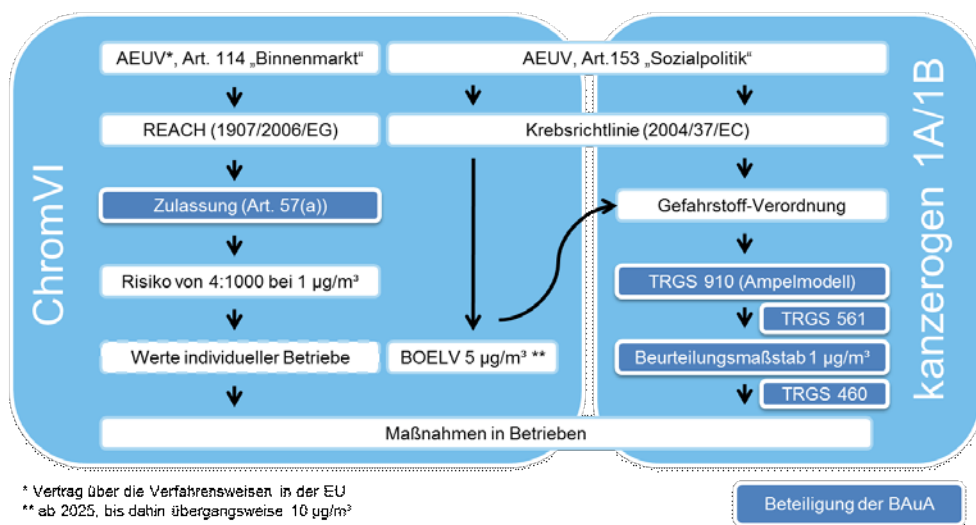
ChromVI

AEUV*, Art. 114 „Binnenmarkt“

AEUV, Art.153 „Sozialpolitik“

REACH (1907/2006/EG)

Krebsrichtlinie (2004/37/EC)

Zulassung (Art. 57(a))

Gefahrstoff-Verordnung

Risiko von 4:1000 bei 1 µg/m³

TRGS 910 (Ampelmodell)

TRGS 561

Werte individueller Betriebe

BOELV 5 µg/m³ **

Beurteilungsmaßstab 1 µg/m³

TRGS 460

Maßnahmen in Betrieben

kanzerogen 1A/1B

* Vertrag über die Verfahrensweisen in der EU
** ab 2025, bis dahin übergangsweise 10 µg/m³

Beteiligung der BAuA